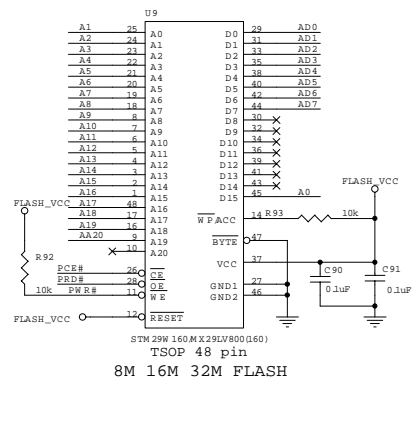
U9

A1 25 A0
A2 24 A1
A3 23 A2
A4 22 A3
A5 21 A4
A6 20 A5
A7 19 A6
A8 18 A7
A9 8 A8
A10 7 A9
A11 6 A10
A12 5 A11
A13 4 A12
A14 3 A13
A15 2 A14
A16 1 A15
A17 48 A16
A18 17 A17
A19 16 A18
AA20 9 A19
10 A20

D0 29 AD0
D1 31 AD1
D2 33 AD2
D3 35 AD3
D4 38 AD4
D5 40 AD5
D6 42 AD6
D7 44 AD7
D8 30
D9 32
D10 34
D11 36
D12 39
D13 41
D14 43
D15 45 A0

FLASH_VCC
R92
PCE# 26 $\overline{CE}$
PRD# 28 $\overline{OE}$
10k PWR# 11 $\overline{WE}$
FLASH_VCC 12 $\overline{RESET}$

$\overline{WP}$/ACC 14 R93 10k
$\overline{BYTE}$ 47
VCC 37
GND1 27
GND2 46
FLASH_VCC
C90 0.1uF
C91 0.1uF

STM29W160,MX29LV800(160)
TSOP 48 pin
8M 16M 32M FLASH